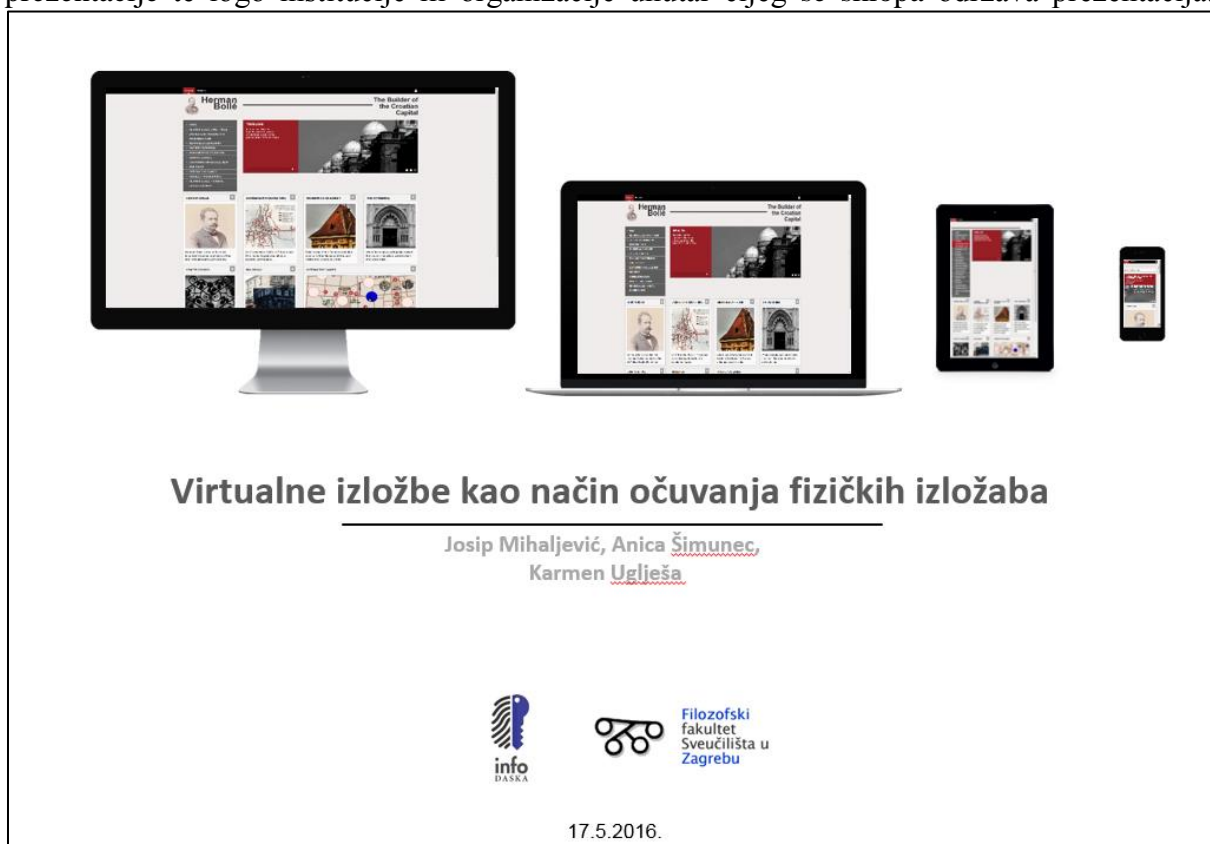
prezentacije te koje institucije ili organizacije unutar čijeg se okvira održava prezentacija

Herman Bollé

The Builder of the Croatian Capital

Virtualne izložbe kao način očuvanja fizičkih izložaba

Josip Mihaljević, Anica Šimunec, Karmen Uglješa

info DASKA

Filozofski fakultet Sveučilišta u Zagrebu

17.5.2016.